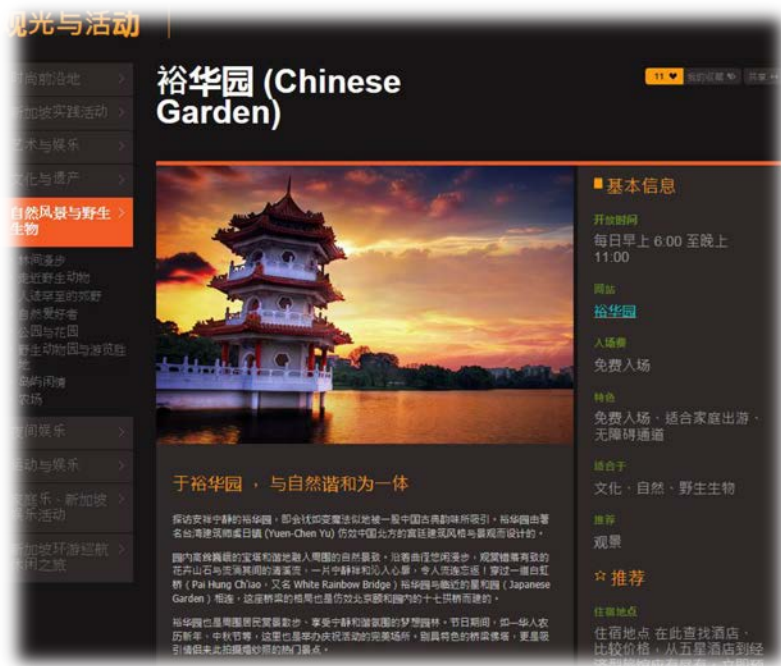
观光与活动

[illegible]滨海湾
新加坡实践活动
艺术与娱乐
文化与遗产
自然风景与野生生物
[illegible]间漫步
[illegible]近野生动物
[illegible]迹罕至的郊野
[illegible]自然爱好者
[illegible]公园与花园
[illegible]野生动物园与游览胜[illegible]
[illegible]岛屿闲情
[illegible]农场
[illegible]间娱乐
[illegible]动与娱乐
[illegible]庭乐，新加坡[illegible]乐活动
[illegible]新加坡环游巡航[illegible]闲之旅

裕华园 (Chinese Garden)

11 ♥ 我的収藏 分享

于裕华园 ， 与自然谐和为一体

探访安祥宁静的裕华园，即会犹如变魔法似地被一股中国古典韵味所吸引。裕华园由著名台湾建筑师虞日镇 (Yuen-Chen Yu) 仿效中国北方的宫廷建筑风格与景观而设计的。

园内宽敞高耸的宝塔和谐地融入周围的自然景致，沿着曲径悠闲漫步，观赏错落有致的花卉山石与贯满其间的涓涓流，一片宁静祥和沁人心扉，令人流连忘返！穿过一道白虹桥（Pai Hung Ch'iao，又名 White Rainbow Bridge）裕华园与毗邻的星和园（Japanese Garden）相连，这座桥梁的格局也是仿效北京颐和园内的十七孔桥而建的。

裕华园也是周围居民爱慕散步、享受宁静和谐氛围的梦想园林。节日期间，如一华人农历新年，中秋节等，这里也是举办庆祝活动的完美场所，别具特色的桥梁佛塔，更是吸引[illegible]此拍摄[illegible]的热门景点。

基本信息
开放时间
每日早上 6:00 至晚上 11:00
网址
裕华园
入场费
免费入场
特色
免费入场，适合家庭出游，无障碍通道
适合于
文化，自然，野生生物
推荐
观景
☆ 推荐
住宿地点
住宿地点 在此查找酒店，比较价格，从五星酒店到经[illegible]